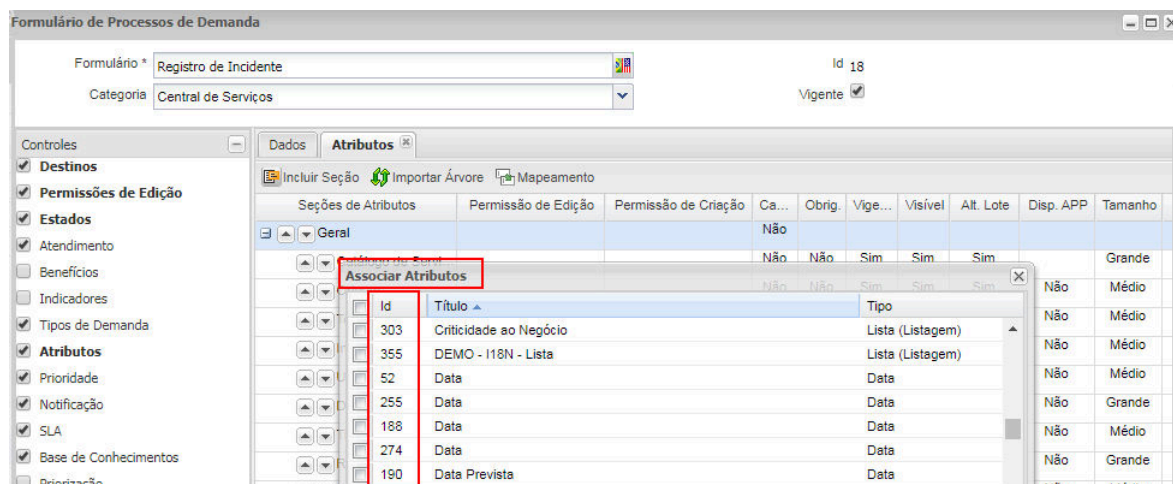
Formulário de Processos de Demanda

Formulário * Registro de Incidente

Id 18

Categoria Central de Serviços

Vigente

Controles

Destinos

Permissões de Edição

Estados

Atendimento

Benefícios

Indicadores

Tipos de Demanda

Atributos

Prioridade

Notificação

SLA

Base de Conhecimentos

Priorização

Dados Atributos

Incluir Seção Importar Árvore Mapeamento

| Seções de Atributos | Permissão de Edição | Permissão de Criação | Ca... | Obrig. | Vige... | Visível | Alt. Lote | Disp. APP | Tamanho |
|---|---|---|---|---|---|---|---|---|---|
| Geral | | | Não | | | | | | |
| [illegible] | | | Não | Não | Sim | Sim | Sim | | Grande |
| | | | Não | Não | Sim | Sim | Sim | Não | Médio |
| | | | | | | | | Não | Médio |
| | | | | | | | | Não | Médio |
| | | | | | | | | Não | Médio |
| | | | | | | | | Não | Grande |
| | | | | | | | | Não | Médio |
| | | | | | | | | Não | Grande |

Associar Atributos

| Id | Título | Tipo |
|---|---|---|
| 303 | Criticidade ao Negócio | Lista (Listagem) |
| 355 | DEMO - I18N - Lista | Lista (Listagem) |
| 52 | Data | Data |
| 255 | Data | Data |
| 188 | Data | Data |
| 274 | Data | Data |
| 190 | Data Prevista | Data |